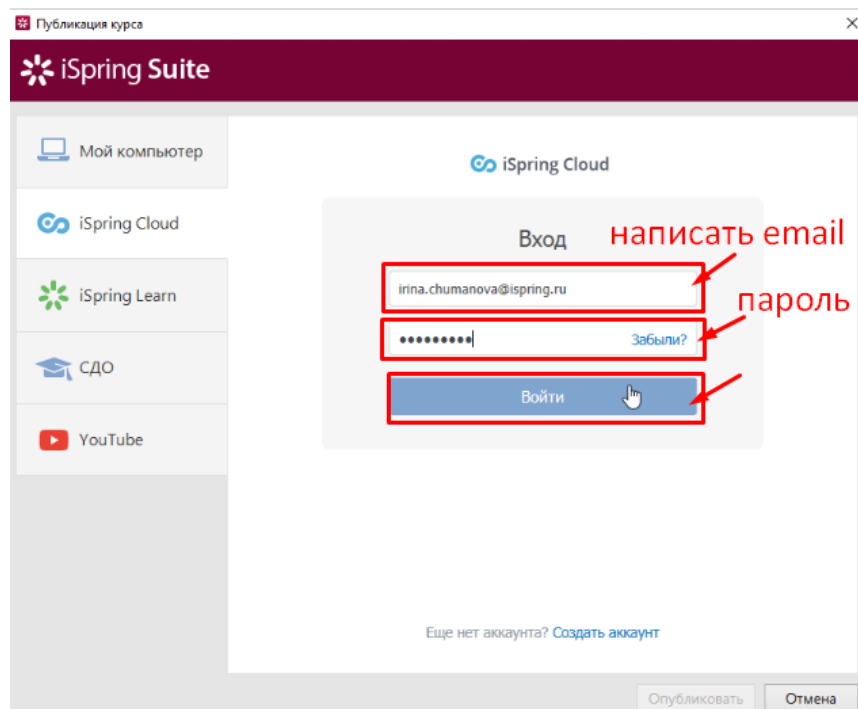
Публикация курса
×
iSpring Suite

Мой компьютер
iSpring Cloud
iSpring Learn
СДО
YouTube

iSpring Cloud

Вход
написать email
irina.chumanova@ispring.ru
пароль
•••••••••
Забыли?
Войти

Еще нет аккаунта? Создать аккаунт

Опубликовать
Отмена